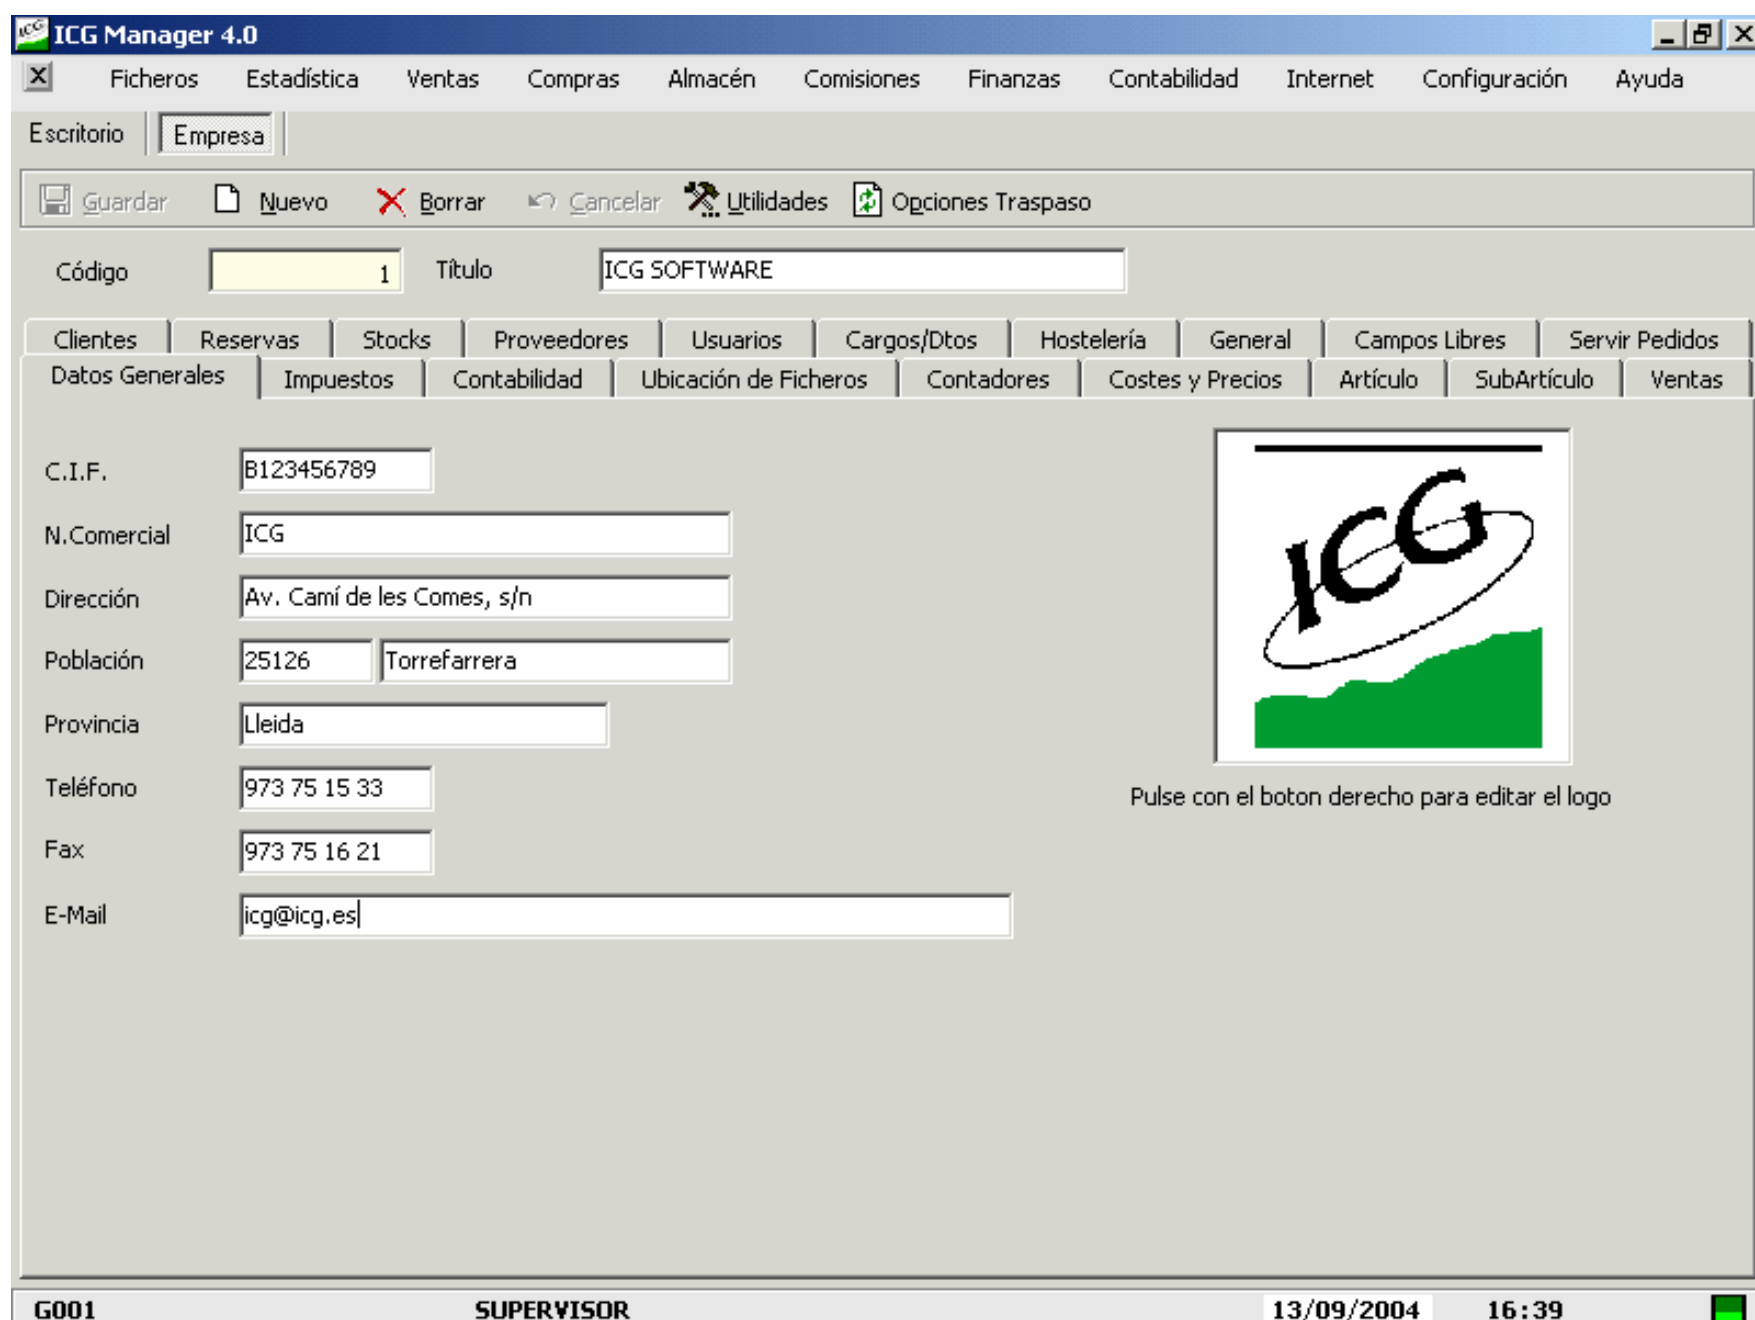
ICG Manager 4.0

Ficheros Estadística Ventas Compras Almacén Comisiones Finanzas Contabilidad Internet Configuración Ayuda

Escritorio Empresa

Guardar Nuevo Borrar Cancelar Utilidades Opciones Traspaso

Código 1 Título ICG SOFTWARE

| Clientes | Reservas | Stocks | Proveedores | Usuarios | Cargos/Dtos | Hostelería | General | Campos Libres | Servir Pedidos |
|---|---|---|---|---|---|---|---|---|---|
| Datos Generales | Impuestos | Contabilidad | Ubicación de Ficheros | Contadores | Costes y Precios | Artículo | SubArtículo | Ventas | |

C.I.F. B123456789
N.Comercial ICG
Dirección Av. Camí de les Comes, s/n
Población 25126 Torrefarrera
Provincia Lleida
Teléfono 973 75 15 33
Fax 973 75 16 21
E-Mail icg@icg.es

ICG

Pulse con el boton derecho para editar el logo

G001 SUPERVISOR 13/09/2004 16:39